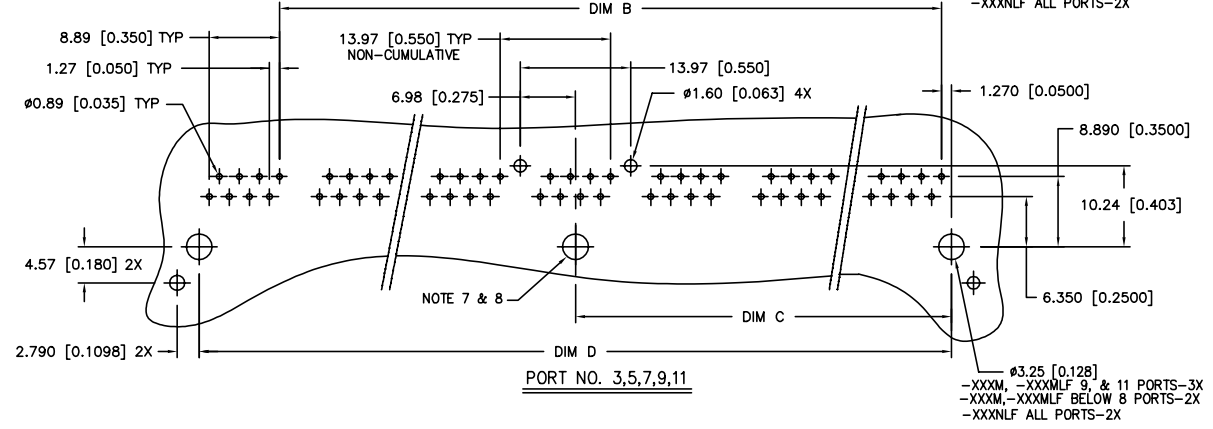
-XXXNLF ALL PORTS-2X

DIM B

8.89 [0.350] TYP

1.27 [0.050] TYP

ø0.89 [0.035] TYP

13.97 [0.550] TYP
NON-CUMULATIVE

13.97 [0.550]

6.98 [0.275]

ø1.60 [0.063] 4X

1.270 [0.0500]

8.890 [0.3500]

10.24 [0.403]

4.57 [0.180] 2X

NOTE 7 & 8

6.350 [0.2500]

DIM C

2.790 [0.1098] 2X

DIM D

PORT NO. 3,5,7,9,11

ø3.25 [0.128]
-XXXM, -XXXMLF 9, & 11 PORTS-3X
-XXXM,-XXXMLF BELOW 8 PORTS-2X
-XXXNLF ALL PORTS-2X